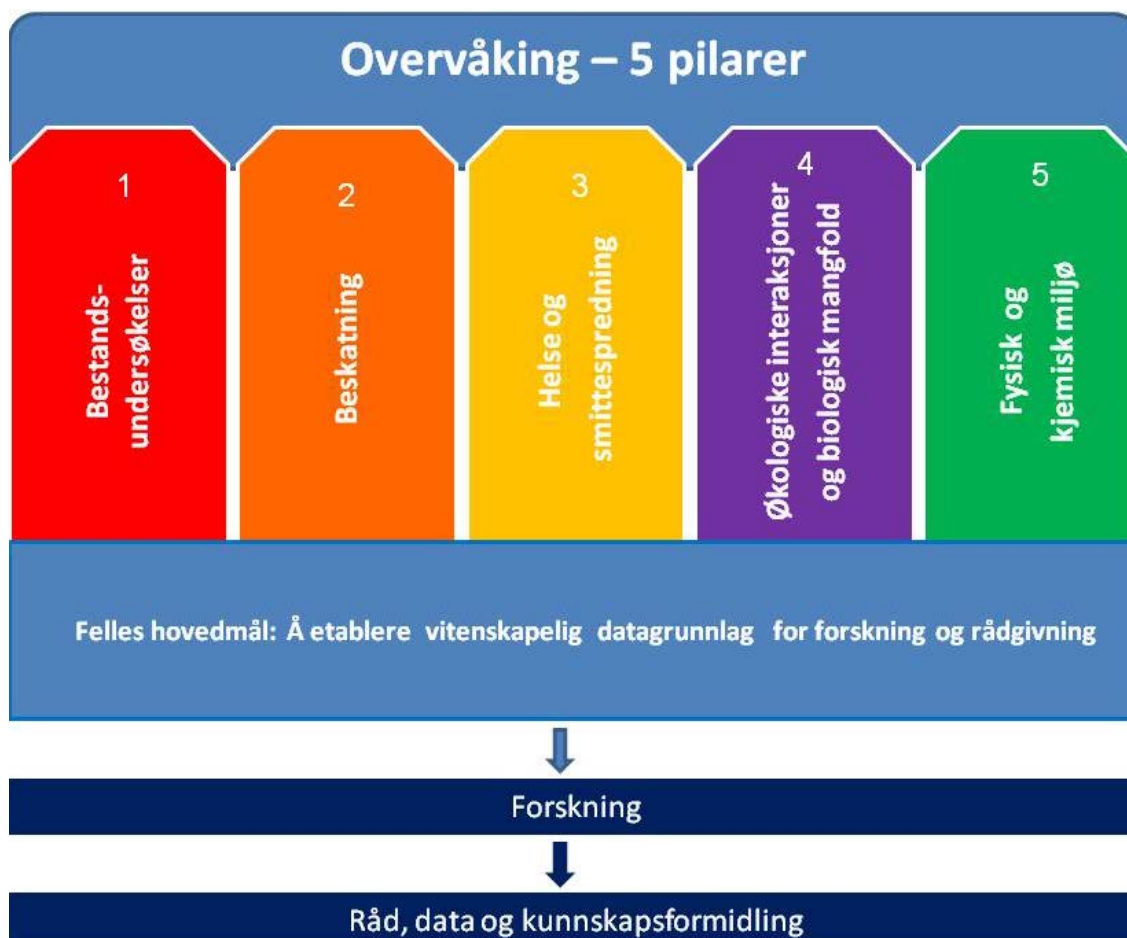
Overvåking – 5 pilarer

1
Bestands-undersøkelser

2
Beskatning

3
Helse og smittespredning

4
Økologiske interaksjoner og biologisk mangfold

5
Fysisk og kjemisk miljø

Felles hovedmål: Å etablere vitenskapelig datagrunnlag for forskning og rådgivning

Forskning

Råd, data og kunnskapsformidling